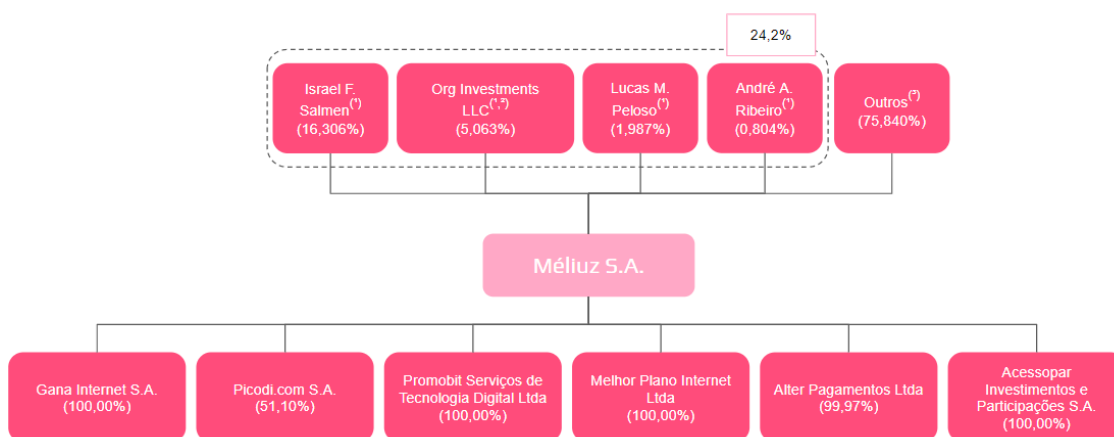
24,2%

Israel F. Salmen$^{(*)}$ (16,306%)

Org Investments LLC$^{(*,**)}$ (5,063%)

Lucas M. Peloso$^{(*)}$ (1,987%)

André A. Ribeiro$^{(*)}$ (0,804%)

Outros$^{(**)}$ (75,840%)

Méliuz S.A.

Gana Internet S.A. (100,00%)

Picodi.com S.A. (51,10%)

Promobit Serviços de Tecnologia Digital Ltda (100,00%)

Melhor Plano Internet Ltda (100,00%)

Alter Pagamentos Ltda (99,97%)

Acessopar Investimentos e Participações S.A. (100,00%)